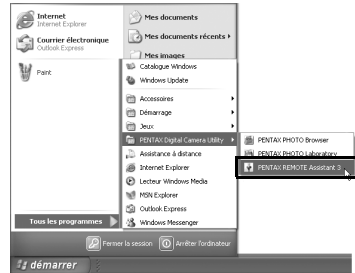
Internet
Internet Explorer

Courrier électronique
Outlook Express

Paint

Mes documents

Mes documents récents

Mes images

Catalogue Windows
Windows Update

Accessoires
Démarrage
Jeux
PENTAX Digital Camera Utility
Assistance à distance
Internet Explorer
Lecteur Windows Media
MSN Explorer
Outlook Express
Windows Messenger

PENTAX PHOTO Browser
PENTAX PHOTO Laboratory
PENTAX REMOTE Assistant 3

Tous les programmes

Fermer la session
Arrêter l'ordinateur

démarrer